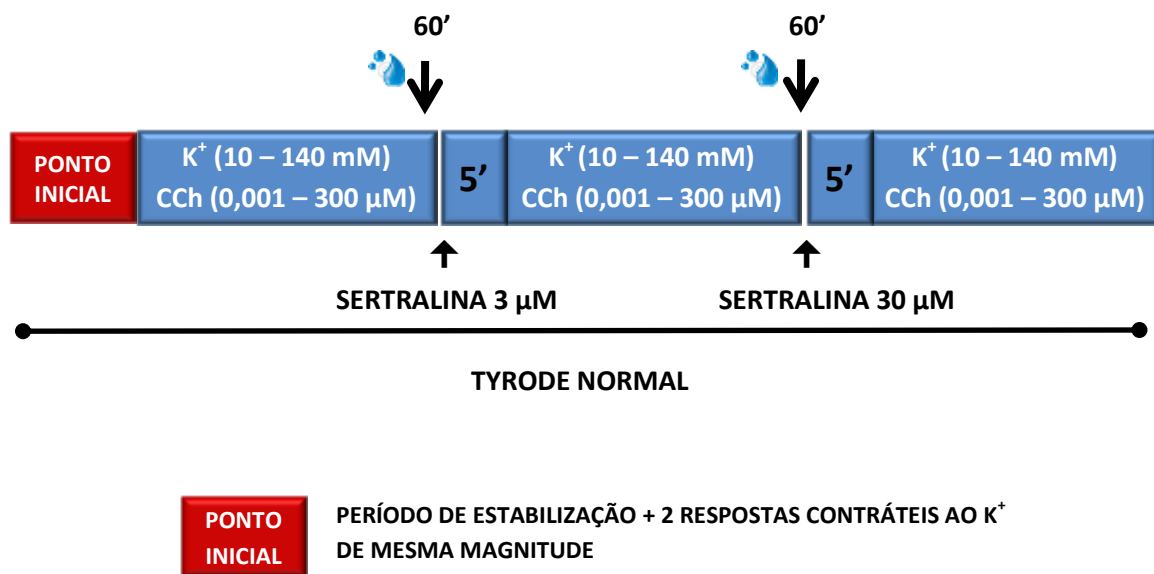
60’

60’

PONTO INICIAL

$K^+$ (10 – 140 mM)
CCh (0,001 – 300 μM)

5’

$K^+$ (10 – 140 mM)
CCh (0,001 – 300 μM)

5’

$K^+$ (10 – 140 mM)
CCh (0,001 – 300 μM)

SERTRALINA 3 μM

SERTRALINA 30 μM

TYRODE NORMAL

PONTO INICIAL

PERÍODO DE ESTABILIZAÇÃO + 2 RESPOSTAS CONTRÁTEIS AO $K^+$ DE MESMA MAGNITUDE